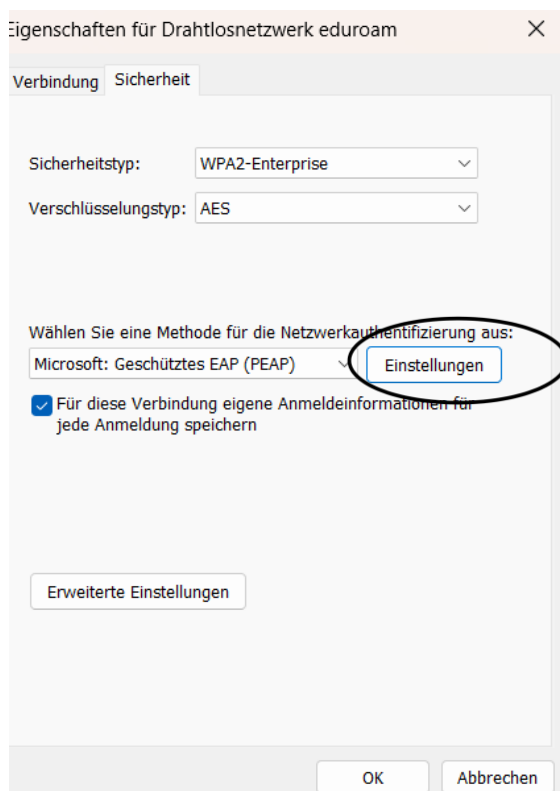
Eigenschaften für Drahtlosnetzwerk eduroam ×

Verbindung Sicherheit

Sicherheitstyp: WPA2-Enterprise

Verschlüsselungstyp: AES

Wählen Sie eine Methode für die Netzwerkauthentifizierung aus:

Microsoft: Geschütztes EAP (PEAP) Einstellungen

Für diese Verbindung eigene Anmeldeinformationen für jede Anmeldung speichern

Erweiterte Einstellungen

OK Abbrechen